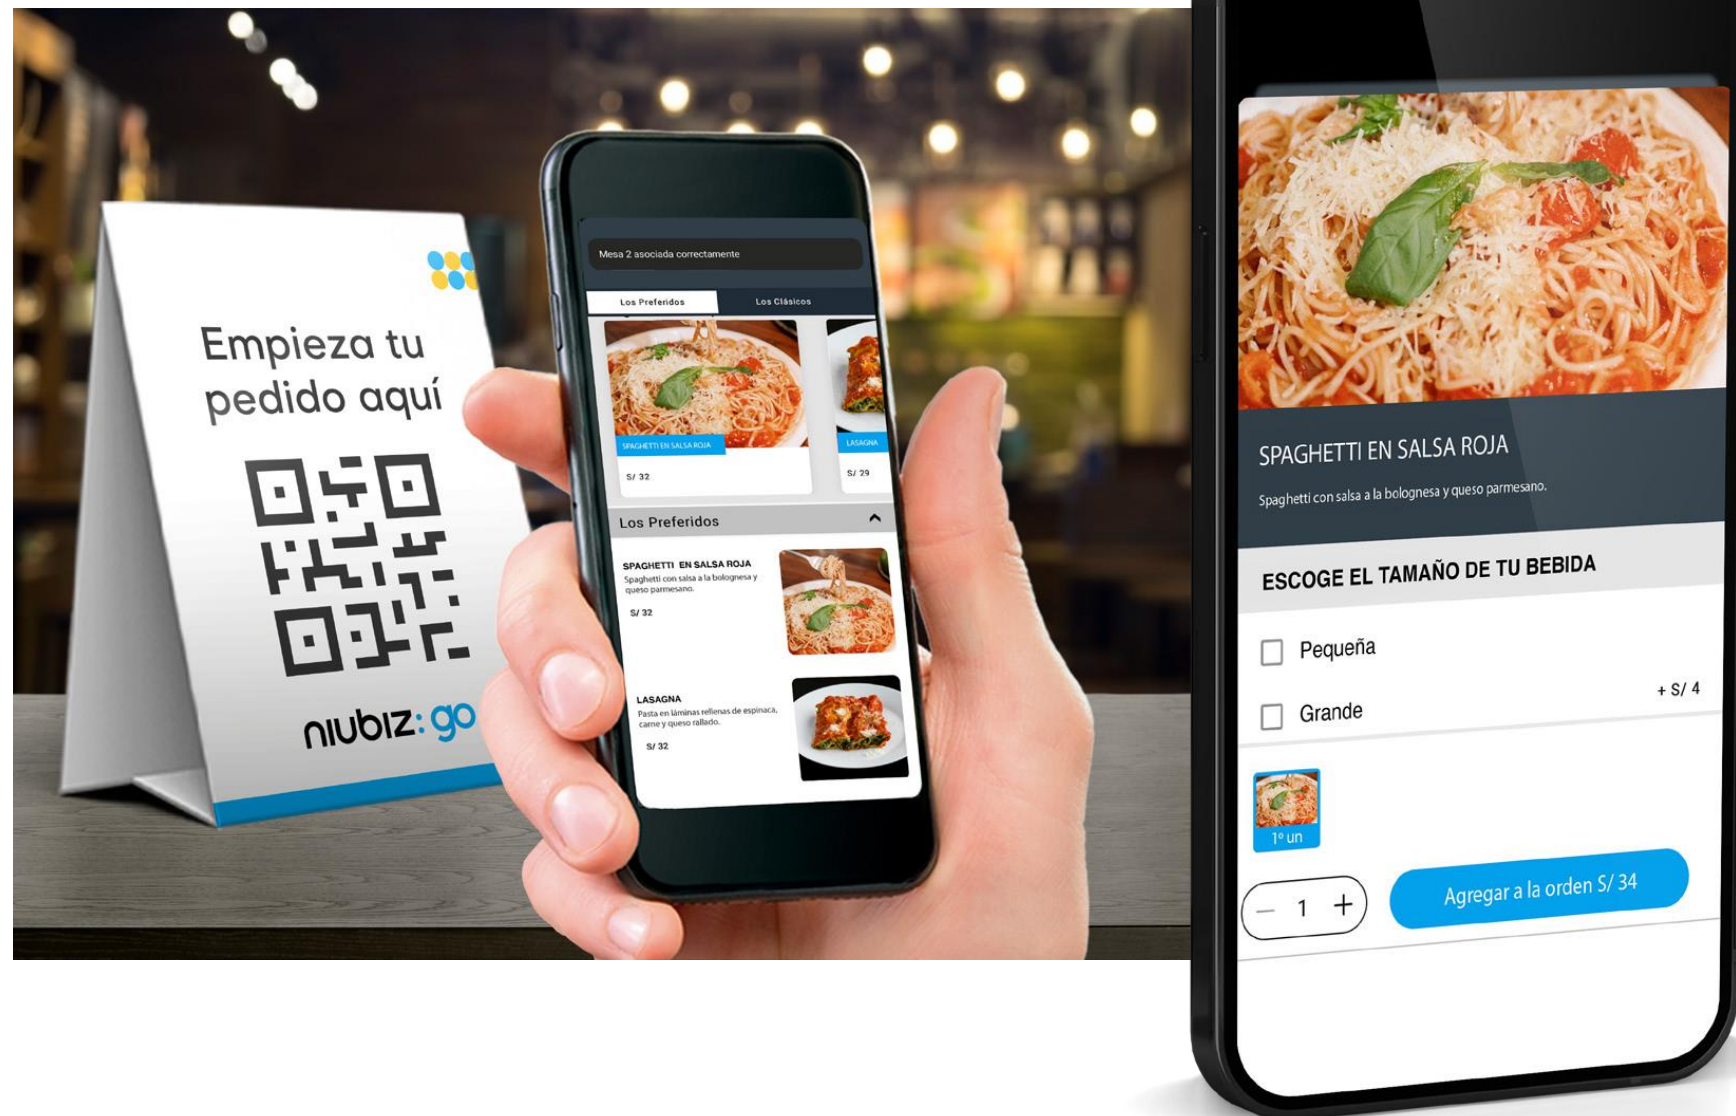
Empieza tu pedido aquí

niubiz:go

Mesa 2 asociada correctamente

Los Preferidos

Los Clásicos

SPAGHETTI EN SALSA ROJA

S/ 32

LASAGNA

S/ 29

Los Preferidos

SPAGHETTI EN SALSA ROJA
Spaghetti con salsa a la bolognesa y queso parmesano.

S/ 32

LASAGNA
Pasta en láminas rellenas de espinaca, carne y queso rallado.

S/ 32

SPAGHETTI EN SALSA ROJA

Spaghetti con salsa a la bolognesa y queso parmesano.

ESCOGE EL TAMAÑO DE TU BEBIDA

Pequeña

Grande

+ S/ 4

1º un

– 1 +

Agregar a la orden S/ 34